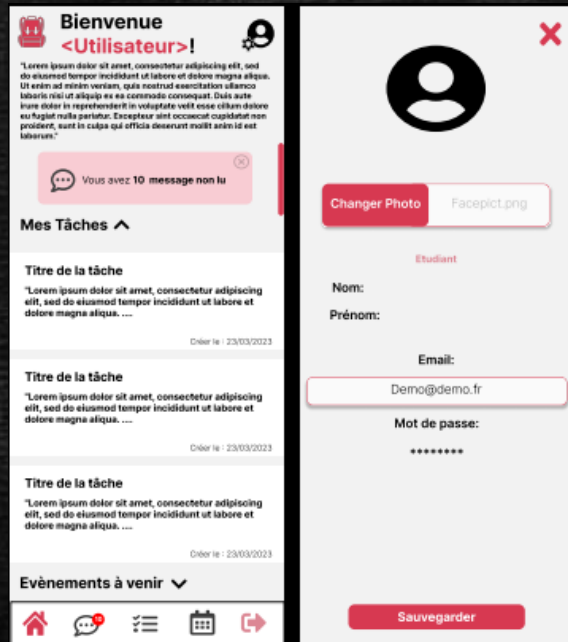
Bienvenue <Utilisateur>!

"Lorem ipsum dolor sit amet, consectetur adipiscing elit, sed do eiusmod tempor incididunt ut labore et dolore magna aliqua. Ut enim ad minim veniam, quis nostrud exercitation ullamco laboris nisi ut aliquip ex ea commodo consequat. Duis aute irure dolor in reprehenderit in voluptate velit esse cillum dolore eu fugiat nulla pariatur. Excepteur sint occaecat cupidatat non proident, sunt in culpa qui officia deserunt mollit anim id est laborum."

Vous avez 10 message non lu

Mes Tâches

Titre de la tâche
"Lorem ipsum dolor sit amet, consectetur adipiscing elit, sed do eiusmod tempor incididunt ut labore et dolore magna aliqua. ....
Créer le : 23/03/2023

Titre de la tâche
"Lorem ipsum dolor sit amet, consectetur adipiscing elit, sed do eiusmod tempor incididunt ut labore et dolore magna aliqua. ....
Créer le : 23/03/2023

Titre de la tâche
"Lorem ipsum dolor sit amet, consectetur adipiscing elit, sed do eiusmod tempor incididunt ut labore et dolore magna aliqua. ....
Créer le : 23/03/2023

Evènements à venir

Changer Photo
Facepict.png

Etudiant

Nom:
Prénom:

Email:
Demo@demo.fr

Mot de passe:
********

Sauvegarder